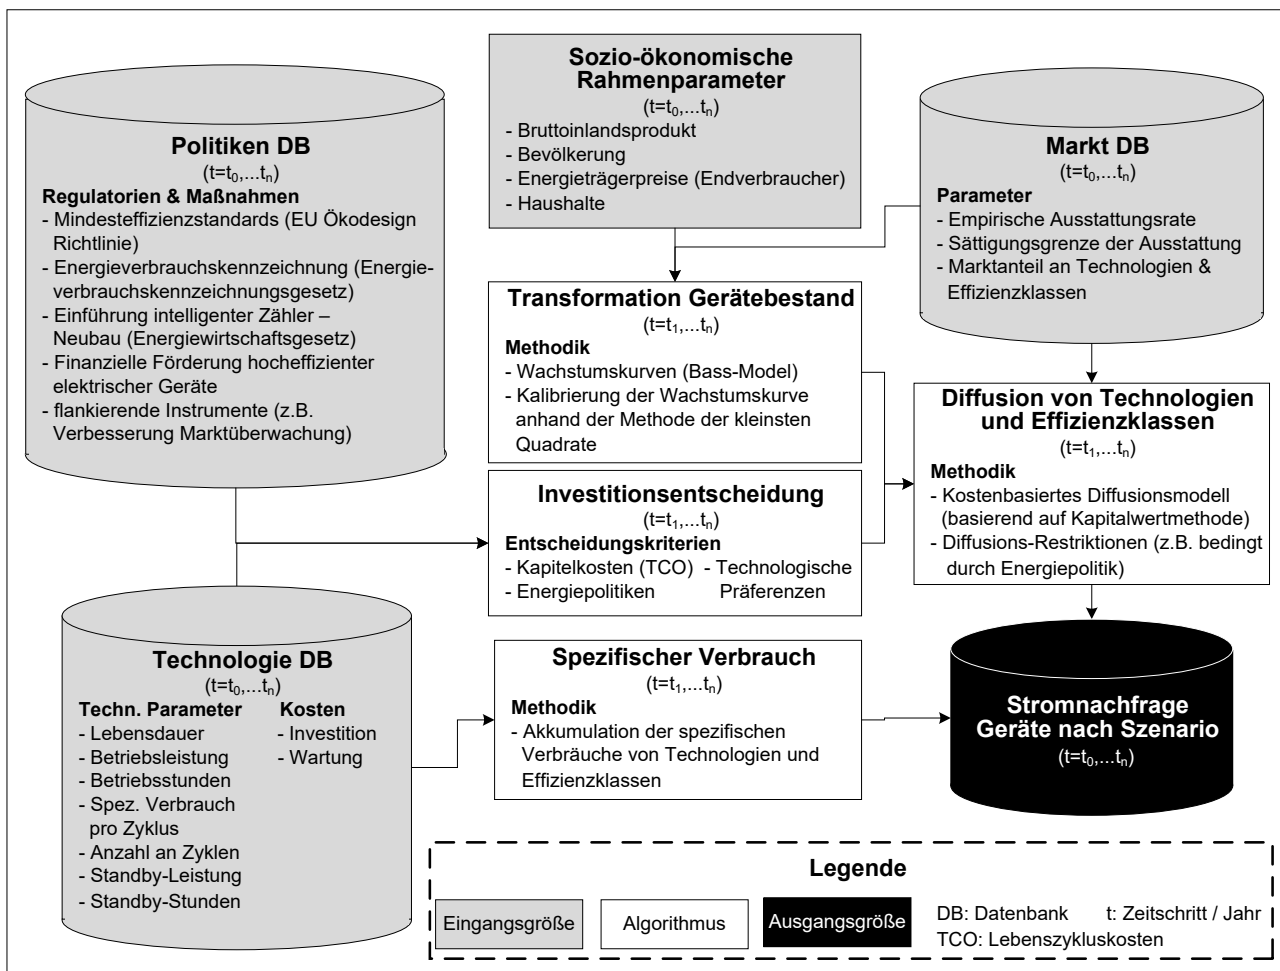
Politiken DB
($t=t_0,...t_n$)
Regulatorien & Maßnahmen
- Mindesteffizienzstandards (EU Ökodesign Richtlinie)
- Energieverbrauchskennzeichnung (Energieverbrauchskennzeichnungsgesetz)
- Einführung intelligenter Zähler – Neubau (Energiewirtschaftsgesetz)
- Finanzielle Förderung hocheffizienter elektrischer Geräte
- flankierende Instrumente (z.B. Verbesserung Marktüberwachung)

Sozio-ökonomische Rahmenparameter
($t=t_0,...t_n$)
- Bruttoinlandsprodukt
- Bevölkerung
- Energieträgerpreise (Endverbraucher)
- Haushalte

Markt DB
($t=t_0,...t_n$)
Parameter
- Empirische Ausstattungsrate
- Sättigungsgrenze der Ausstattung
- Marktanteil an Technologien & Effizienzklassen

Transformation Gerätebestand
($t=t_1,...t_n$)
Methodik
- Wachstumskurven (Bass-Model)
- Kalibrierung der Wachstumskurve anhand der Methode der kleinsten Quadrate

Diffusion von Technologien und Effizienzklassen
($t=t_1,...t_n$)
Methodik
- Kostenbasiertes Diffusionsmodell (basierend auf Kapitalwertmethode)
- Diffusions-Restriktionen (z.B. bedingt durch Energiepolitik)

Investitionsentscheidung
($t=t_1,...t_n$)
Entscheidungskriterien
- Kapitelkosten (TCO)
- Energiepolitiken
- Technologische Präferenzen

Technologie DB
($t=t_0,...t_n$)
Techn. Parameter
- Lebensdauer
- Betriebsleistung
- Betriebsstunden
- Spez. Verbrauch pro Zyklus
- Anzahl an Zyklen
- Standby-Leistung
- Standby-Stunden
Kosten
- Investition
- Wartung

Spezifischer Verbrauch
($t=t_1,...t_n$)
Methodik
- Akkumulation der spezifischen Verbräuche von Technologien und Effizienzklassen

Stromnachfrage Geräte nach Szenario
($t=t_0,...t_n$)

Legende
Eingangsgröße
Algorithmus
Ausgangsgröße
DB: Datenbank
t: Zeitschritt / Jahr
TCO: Lebenszykluskosten